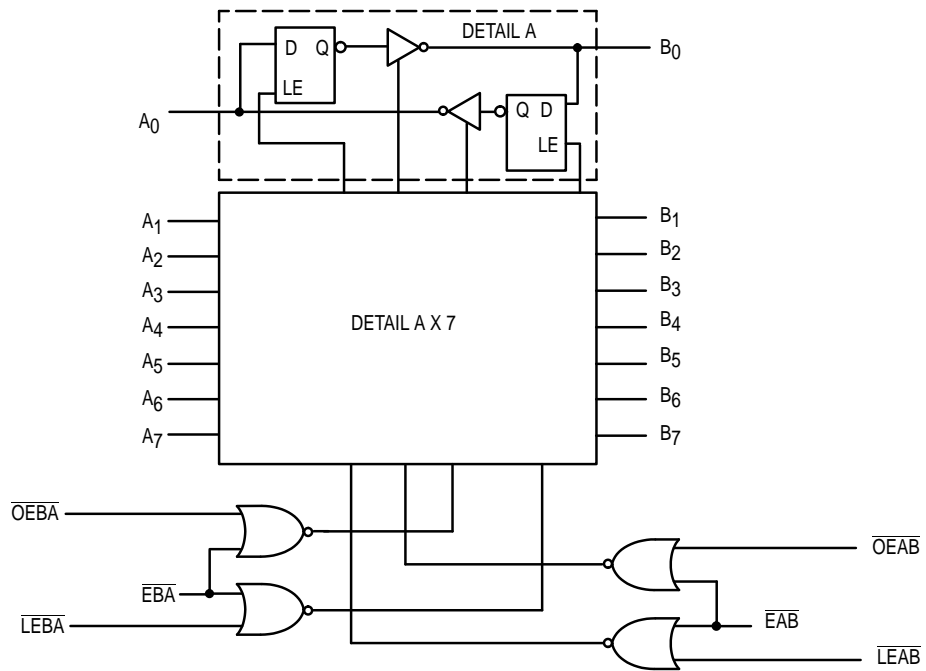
DETAIL A

D Q

LE

$B_0$

$A_0$

Q D

LE

$A_1$

$A_2$

$A_3$

$A_4$

$A_5$

$A_6$

$A_7$

DETAIL A X 7

$B_1$

$B_2$

$B_3$

$B_4$

$B_5$

$B_6$

$B_7$

$\overline{OEBA}$

$\overline{EBA}$

$\overline{LEBA}$

$\overline{OEAB}$

$\overline{EAB}$

$\overline{LEAB}$